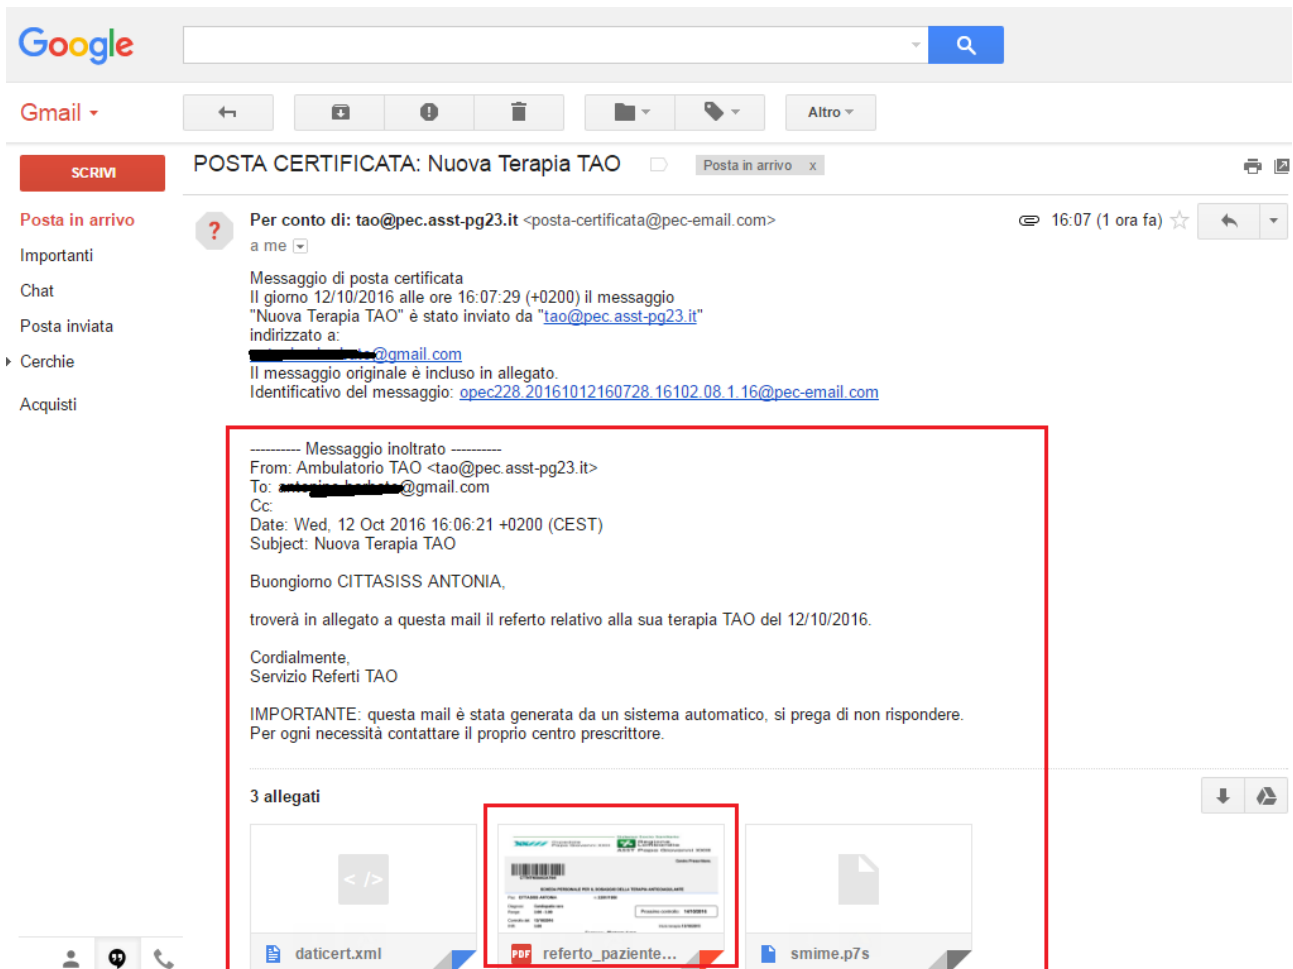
Google

Gmail

Altro

SCRIVI

POSTA CERTIFICATA: Nuova Terapia TAO

Posta in arrivo x

Posta in arrivo
Importanti
Chat
Posta inviata
Cerchie
Acquisti

Per conto di: tao@pec.asst-pg23.it <posta-certificata@pec-email.com>
a me

16:07 (1 ora fa)

Messaggio di posta certificata
Il giorno 12/10/2016 alle ore 16:07:29 (+0200) il messaggio
"Nuova Terapia TAO" è stato inviato da "tao@pec.asst-pg23.it"
indirizzato a:
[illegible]@gmail.com
Il messaggio originale è incluso in allegato.
Identificativo del messaggio: opec228.20161012160728.16102.08.1.16@pec-email.com

---------- Messaggio inoltrato ----------
From: Ambulatorio TAO <tao@pec.asst-pg23.it>
To: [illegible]@gmail.com
Cc:
Date: Wed, 12 Oct 2016 16:06:21 +0200 (CEST)
Subject: Nuova Terapia TAO

Buongiorno CITTASISS ANTONIA,

troverà in allegato a questa mail il referto relativo alla sua terapia TAO del 12/10/2016.

Cordialmente,
Servizio Referti TAO

IMPORTANTE: questa mail è stata generata da un sistema automatico, si prega di non rispondere.
Per ogni necessità contattare il proprio centro prescrittore.

3 allegati

daticert.xml
referto_paziente...
smime.p7s